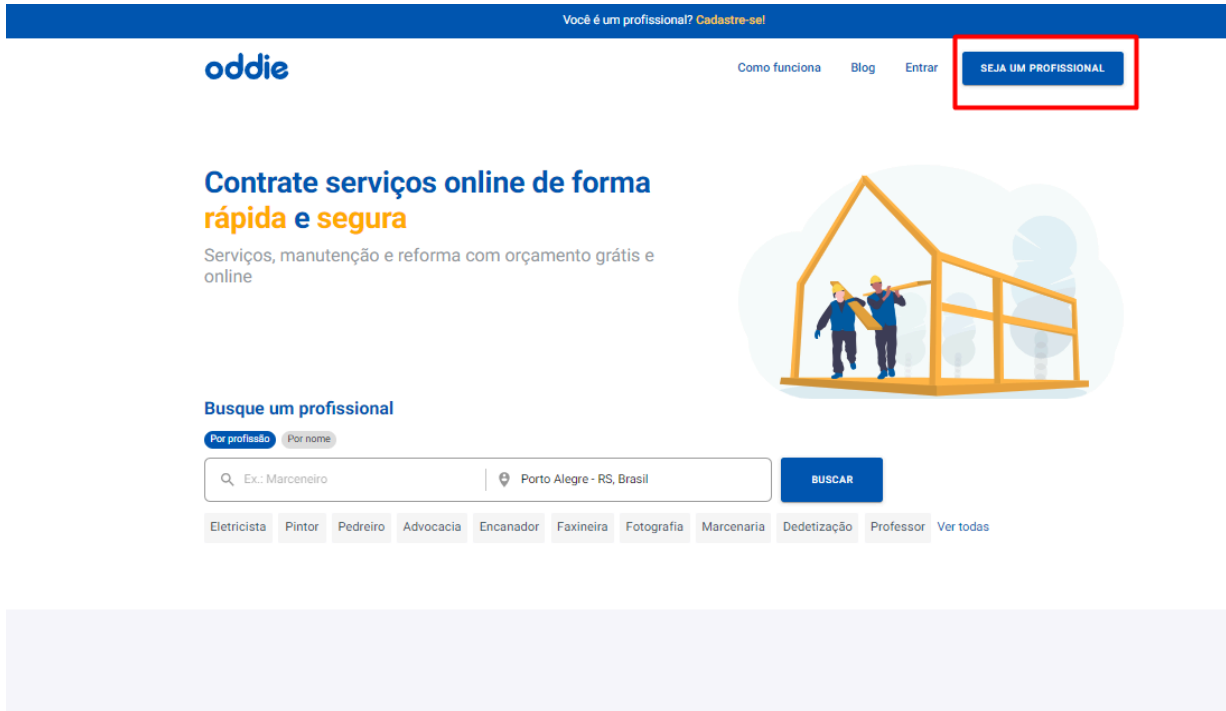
Você é um profissional? Cadastre-se!

oddie

Como funciona Blog Entrar SEJA UM PROFISSIONAL

Contrate serviços online de forma rápida e segura

Serviços, manutenção e reforma com orçamento grátis e online

Busque um profissional

Por profissão Por nome

Ex.: Marceneiro Porto Alegre - RS, Brasil BUSCAR

Eletricista Pintor Pedreiro Advocacia Encanador Faxineira Fotografia Marcenaria Dedetização Professor Ver todas